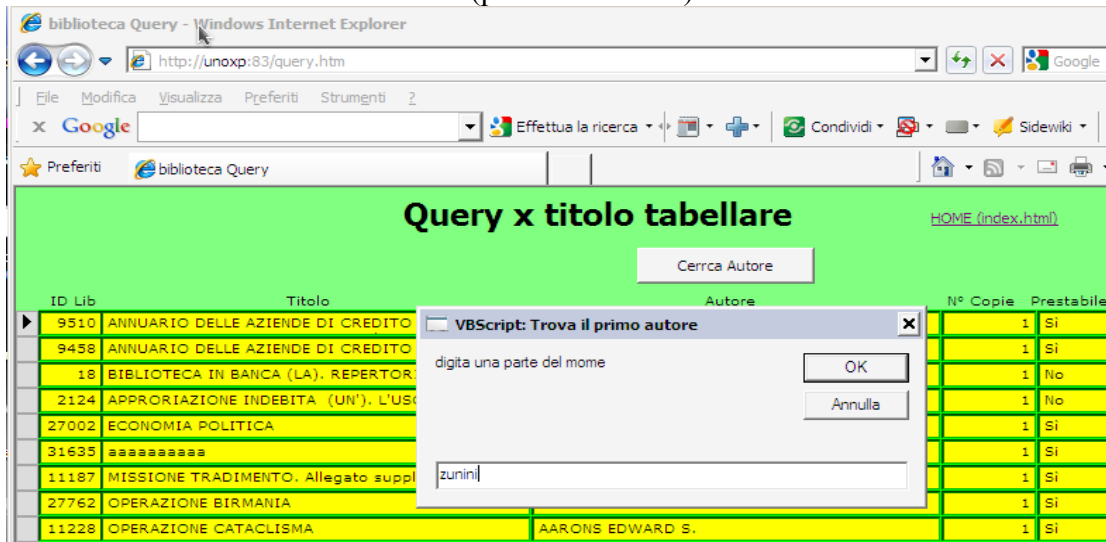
biblioteca Query - Windows Internet Explorer

http://unoxp:83/query.htm

Google

File Modifica Visualizza Preferiti Strumenti ?

x Google

Effettua la ricerca

Condividi

Sidewiki

Preferiti

biblioteca Query

Query x titolo tabellare

HOME (index.html)

Cerrca Autore

| ID Lib | Titolo | Autore | N° Copie | Prestabile |
|---|---|---|---|---|
| 9510 | ANNUARIO DELLE AZIENDE DI CREDITO | | 1 | Si |
| 9458 | ANNUARIO DELLE AZIENDE DI CREDITO | | 1 | Si |
| 18 | BIBLIOTECA IN BANCA (LA). REPERTORI | | 1 | No |
| 2124 | APPRORIAZIONE INDEBITA (UN'). L'USO | | 1 | No |
| 27002 | ECONOMIA POLITICA | | 1 | Si |
| 31635 | aaaaaaaaa | | 1 | Si |
| 11187 | MISSIONE TRADIMENTO. Allegato suppl | | 1 | Si |
| 27762 | OPERAZIONE BIRMANIA | | 1 | Si |
| 11228 | OPERAZIONE CATACLISMA | AARONS EDWARD S. | 1 | Si |

VBScript: Trova il primo autore

digita una parte del mome

OK

Annulla

zunini